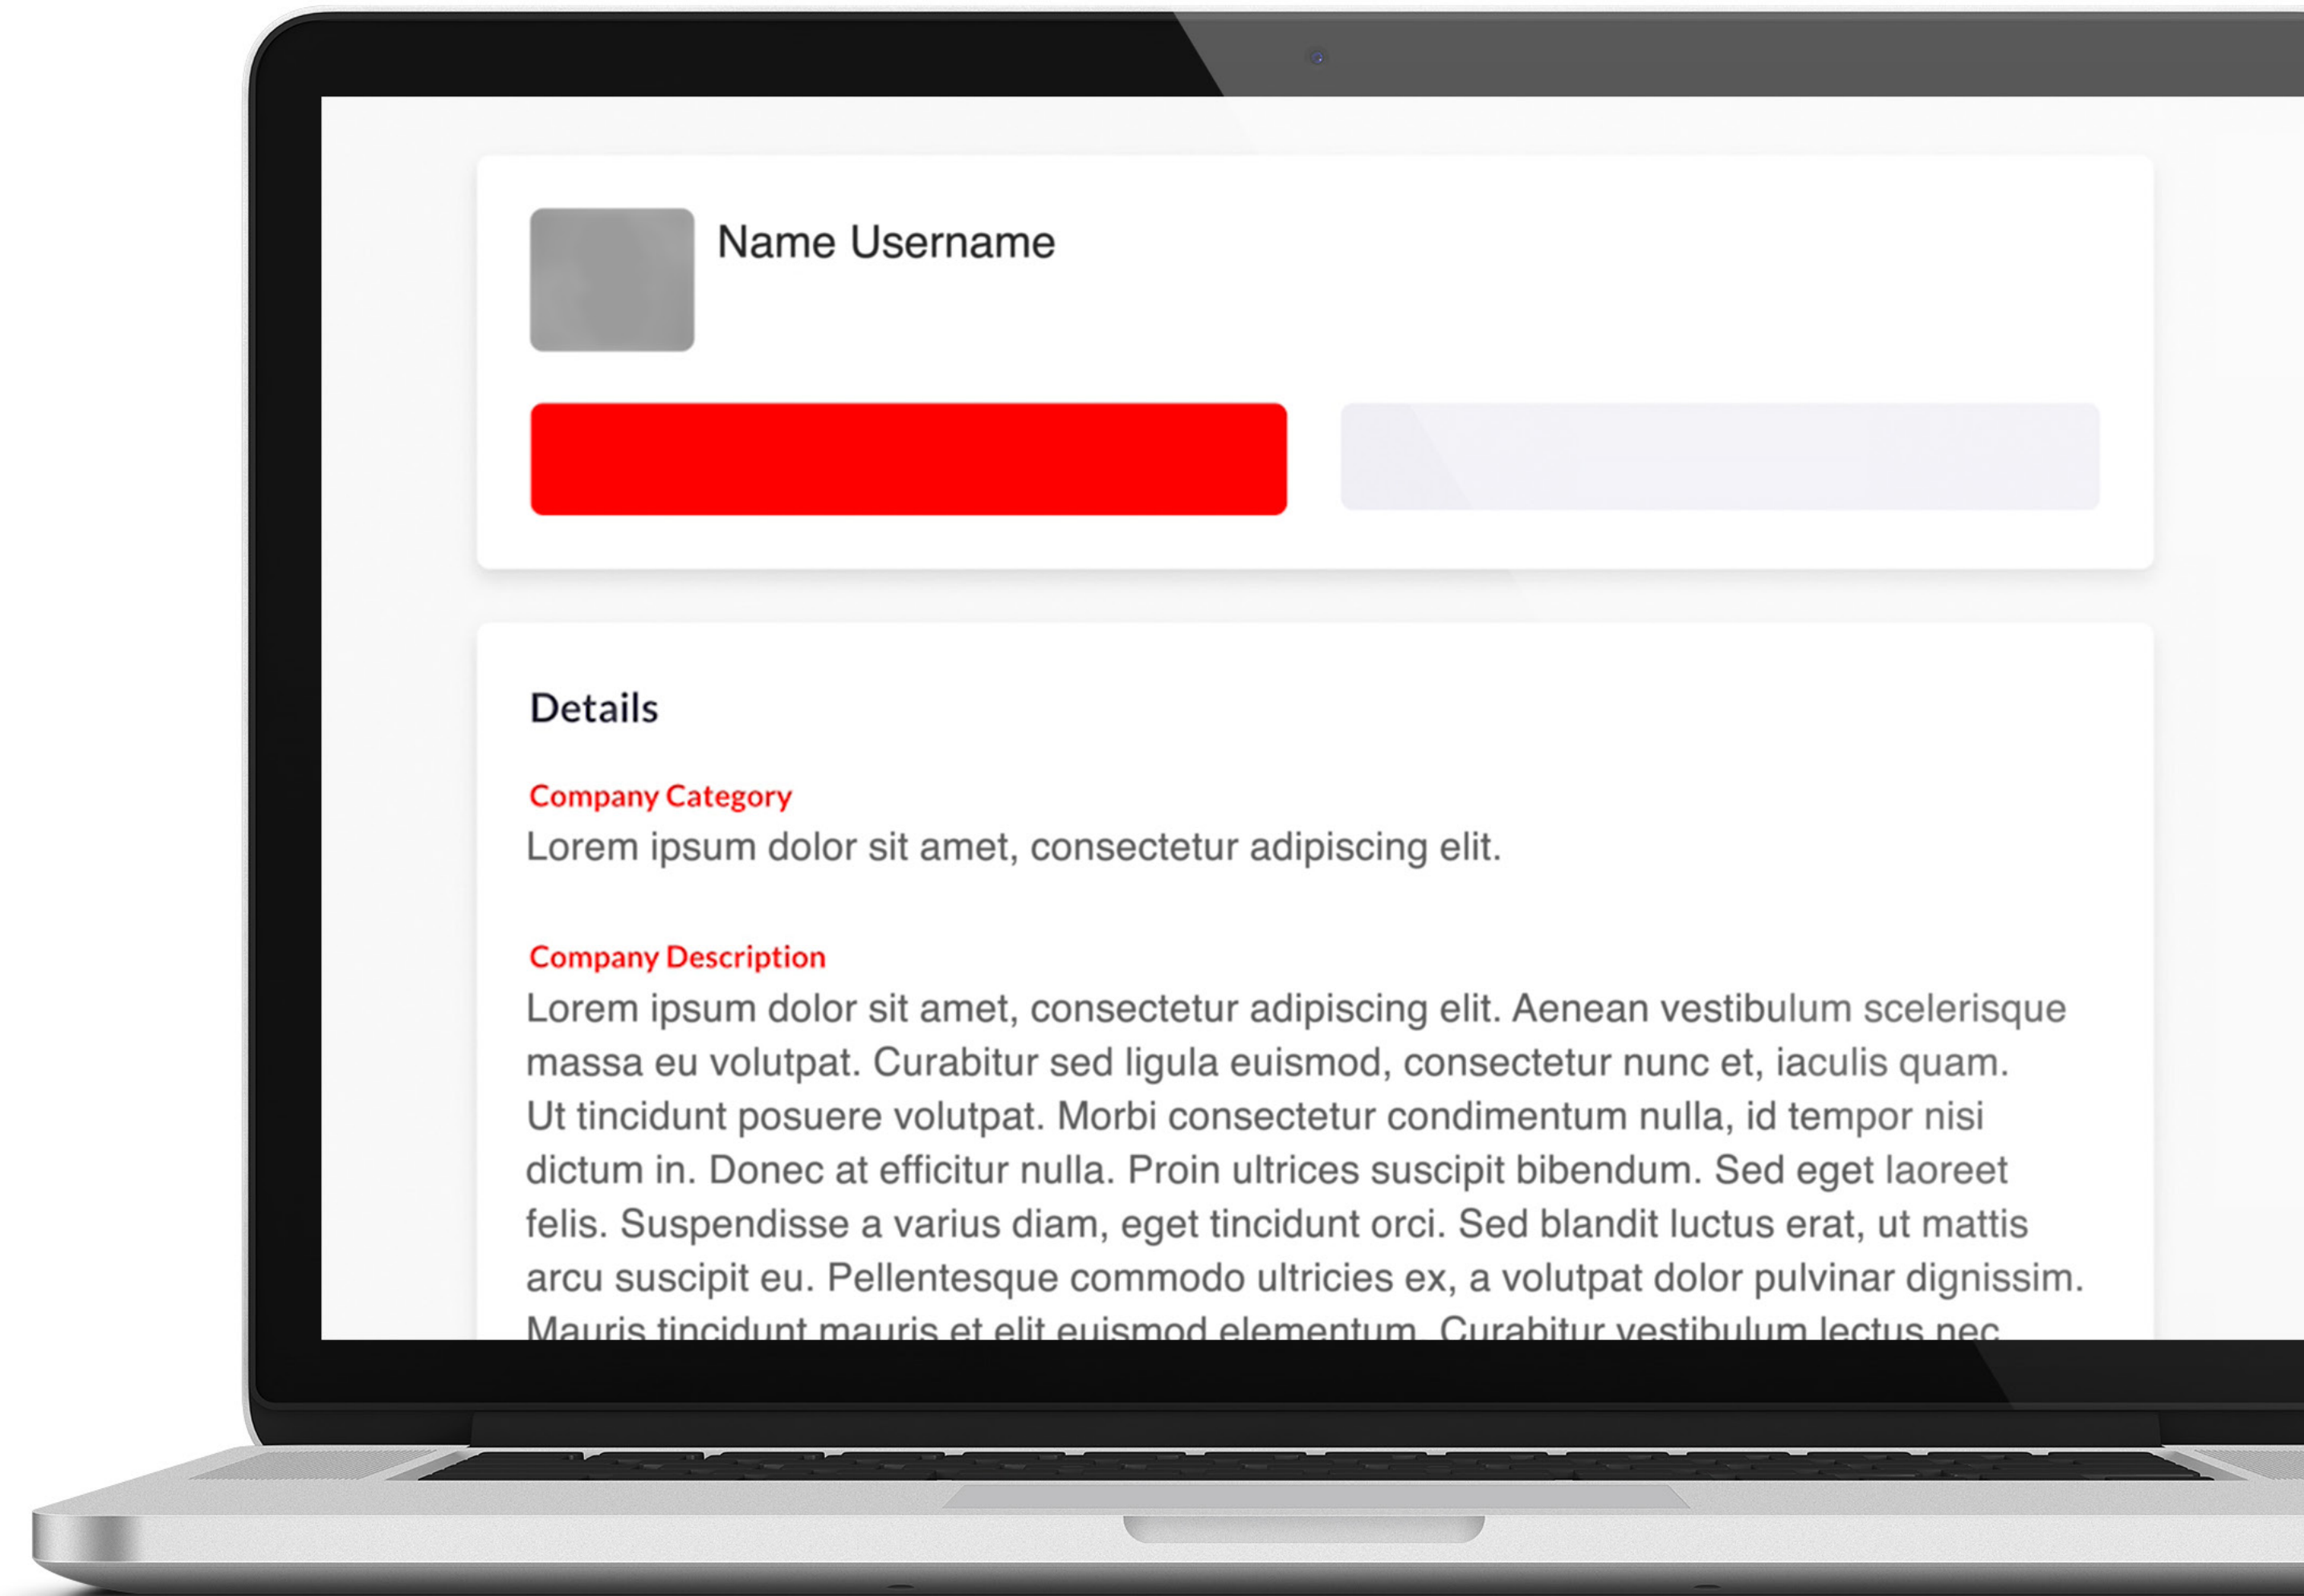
Name Username

Details

Company Category
Lorem ipsum dolor sit amet, consectetur adipiscing elit.

Company Description
Lorem ipsum dolor sit amet, consectetur adipiscing elit. Aenean vestibulum scelerisque massa eu volutpat. Curabitur sed ligula euismod, consectetur nunc et, iaculis quam. Ut tincidunt posuere volutpat. Morbi consectetur condimentum nulla, id tempor nisi dictum in. Donec at efficitur nulla. Proin ultrices suscipit bibendum. Sed eget laoreet felis. Suspendisse a varius diam, eget tincidunt orci. Sed blandit luctus erat, ut mattis arcu suscipit eu. Pellentesque commodo ultricies ex, a volutpat dolor pulvinar dignissim. Mauris tincidunt mauris et elit euismod elementum. Curabitur vestibulum lectus nec